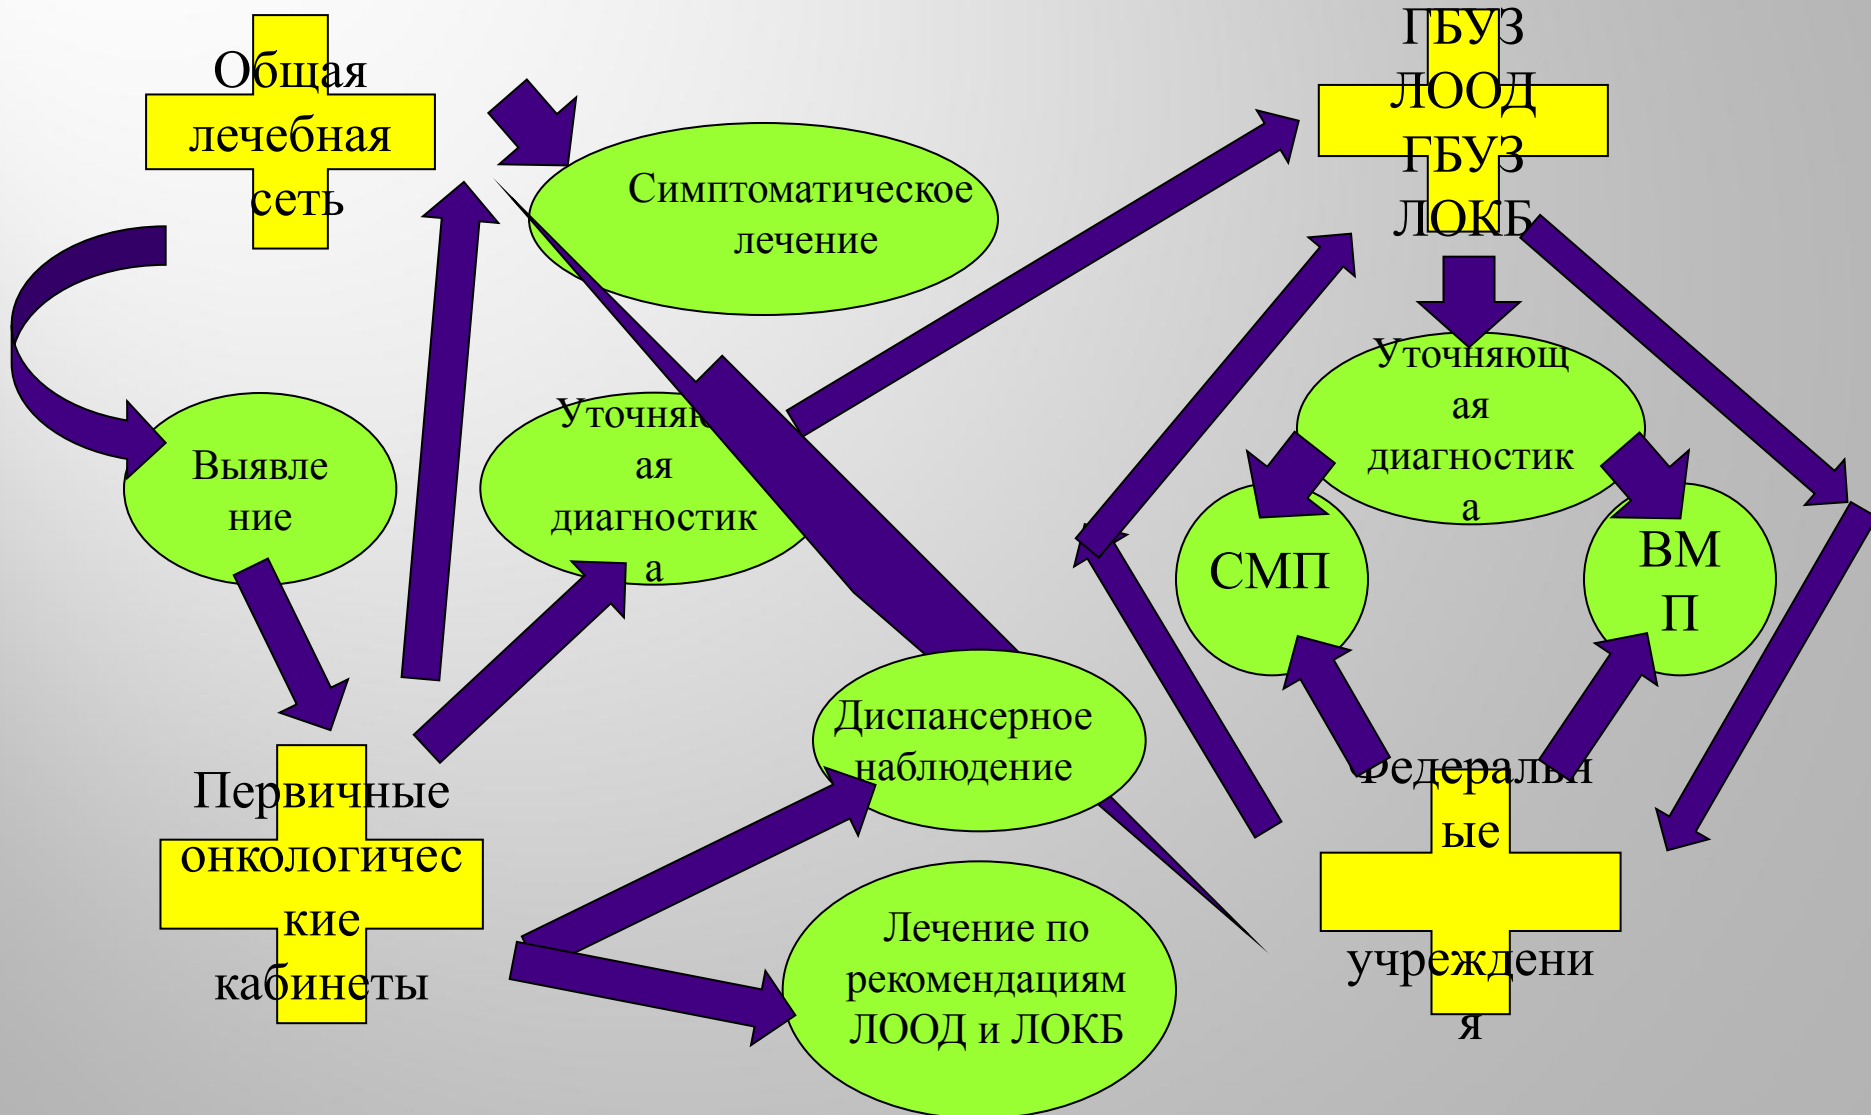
Общая лечебная сеть

Симптоматическое лечение

ГБУЗ ЛООД ГБУЗ ЛОКБ

Выявление

Уточняю ая диагностик а

Уточняющ ая диагностик а

СМП

ВМ П

Диспансерное наблюдение

Первичные онкологичес кие кабинеты

Лечение по рекомендациям ЛООД и ЛОКБ

Федеральн ые учреждени я